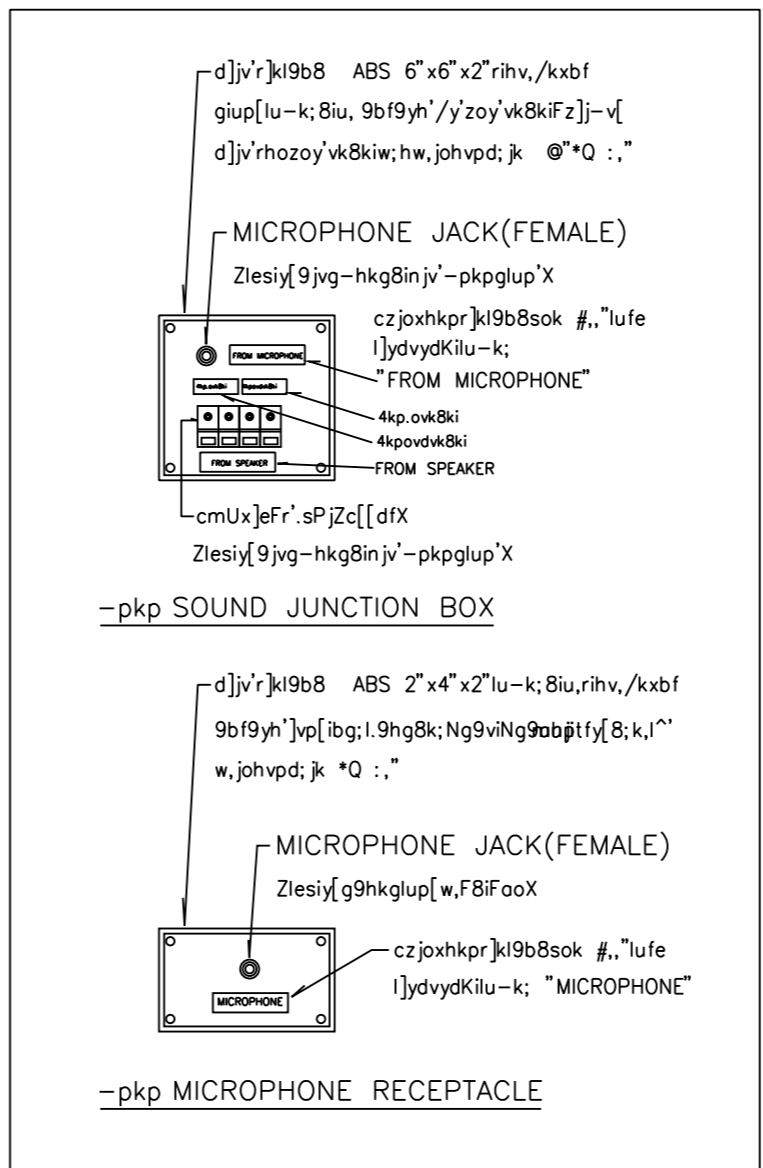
d]jv'r]kl9b8 ABS 6"x6"x2"rihv,/kxbf
giup[lu-k;8iu, 9bf9yh'/y'zoy'vk8kiFz]j-v[
d]jv'rhozoy'vk8kiw;hw,johvpd; jk @"*Q :,"

MICROPHONE JACK(FEMALE)
Zlesiy[9jvg-hkg8injv'-pkpglup'X

czjoxhkpr]kl9b8sok #,,"lufe
l]ydvydKilu-k;
"FROM MICROPHONE"

FROM MICROPHONE

4kp.ovk8ki
4kpovdvk8ki

FROM SPEAKER
FROM SPEAKER

cmUx]eFr'.sPjZc[[dfX
Zlesiy[9jvg-hkg8injv'-pkpglup'X

-pkp SOUND JUNCTION BOX

d]jv'r]kl9b8 ABS 2"x4"x2"lu-k;8iu,rihv,/kxbf
9bf9yh']vp[ibg;l.9hg8k;Ng9viNg9mbptfy[8;k,l^'
w,johvpd; jk *Q :,"

MICROPHONE JACK(FEMALE)
Zlesiy[g9hkglup[w,F8iFaoX

czjoxhkpr]kl9b8sok #,,"lufe
l]ydvydKilu-k; "MICROPHONE"

MICROPHONE

-pkp MICROPHONE RECEPTACLE